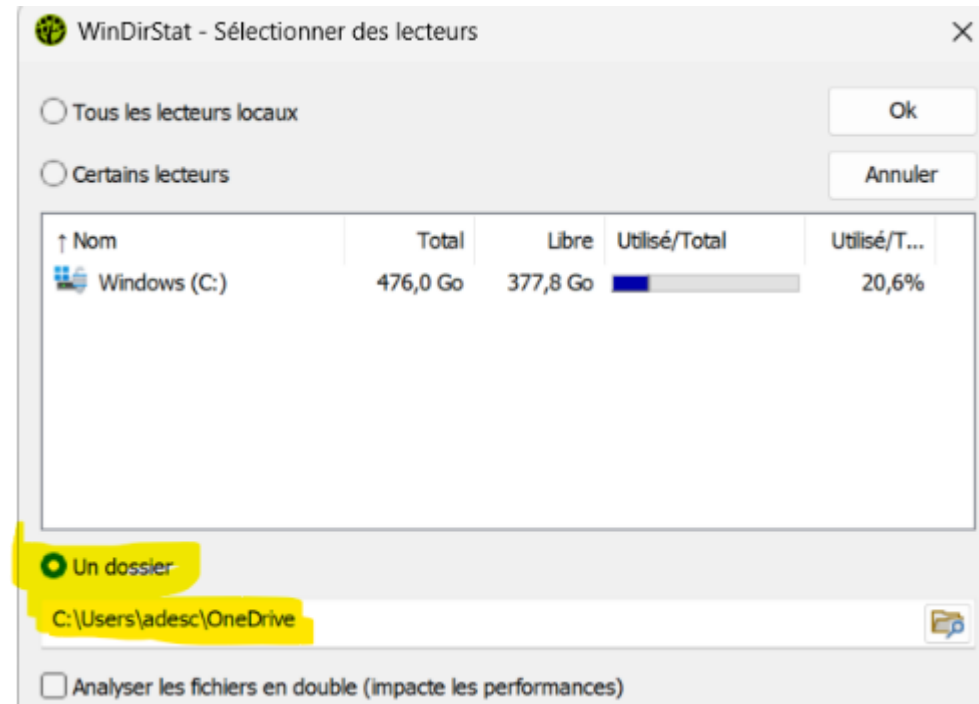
WinDirStat - Sélectionner des lecteurs

×

Tous les lecteurs locaux

Ok

Certains lecteurs

Annuler

| ↑ Nom | Total | Libre | Utilisé/Total | Utilisé/T... |
|---|---|---|---|---|
| Windows (C:) | 476,0 Go | 377,8 Go | | 20,6% |

Un dossier

C:\Users\adesc\OneDrive

Analyser les fichiers en double (impacte les performances)